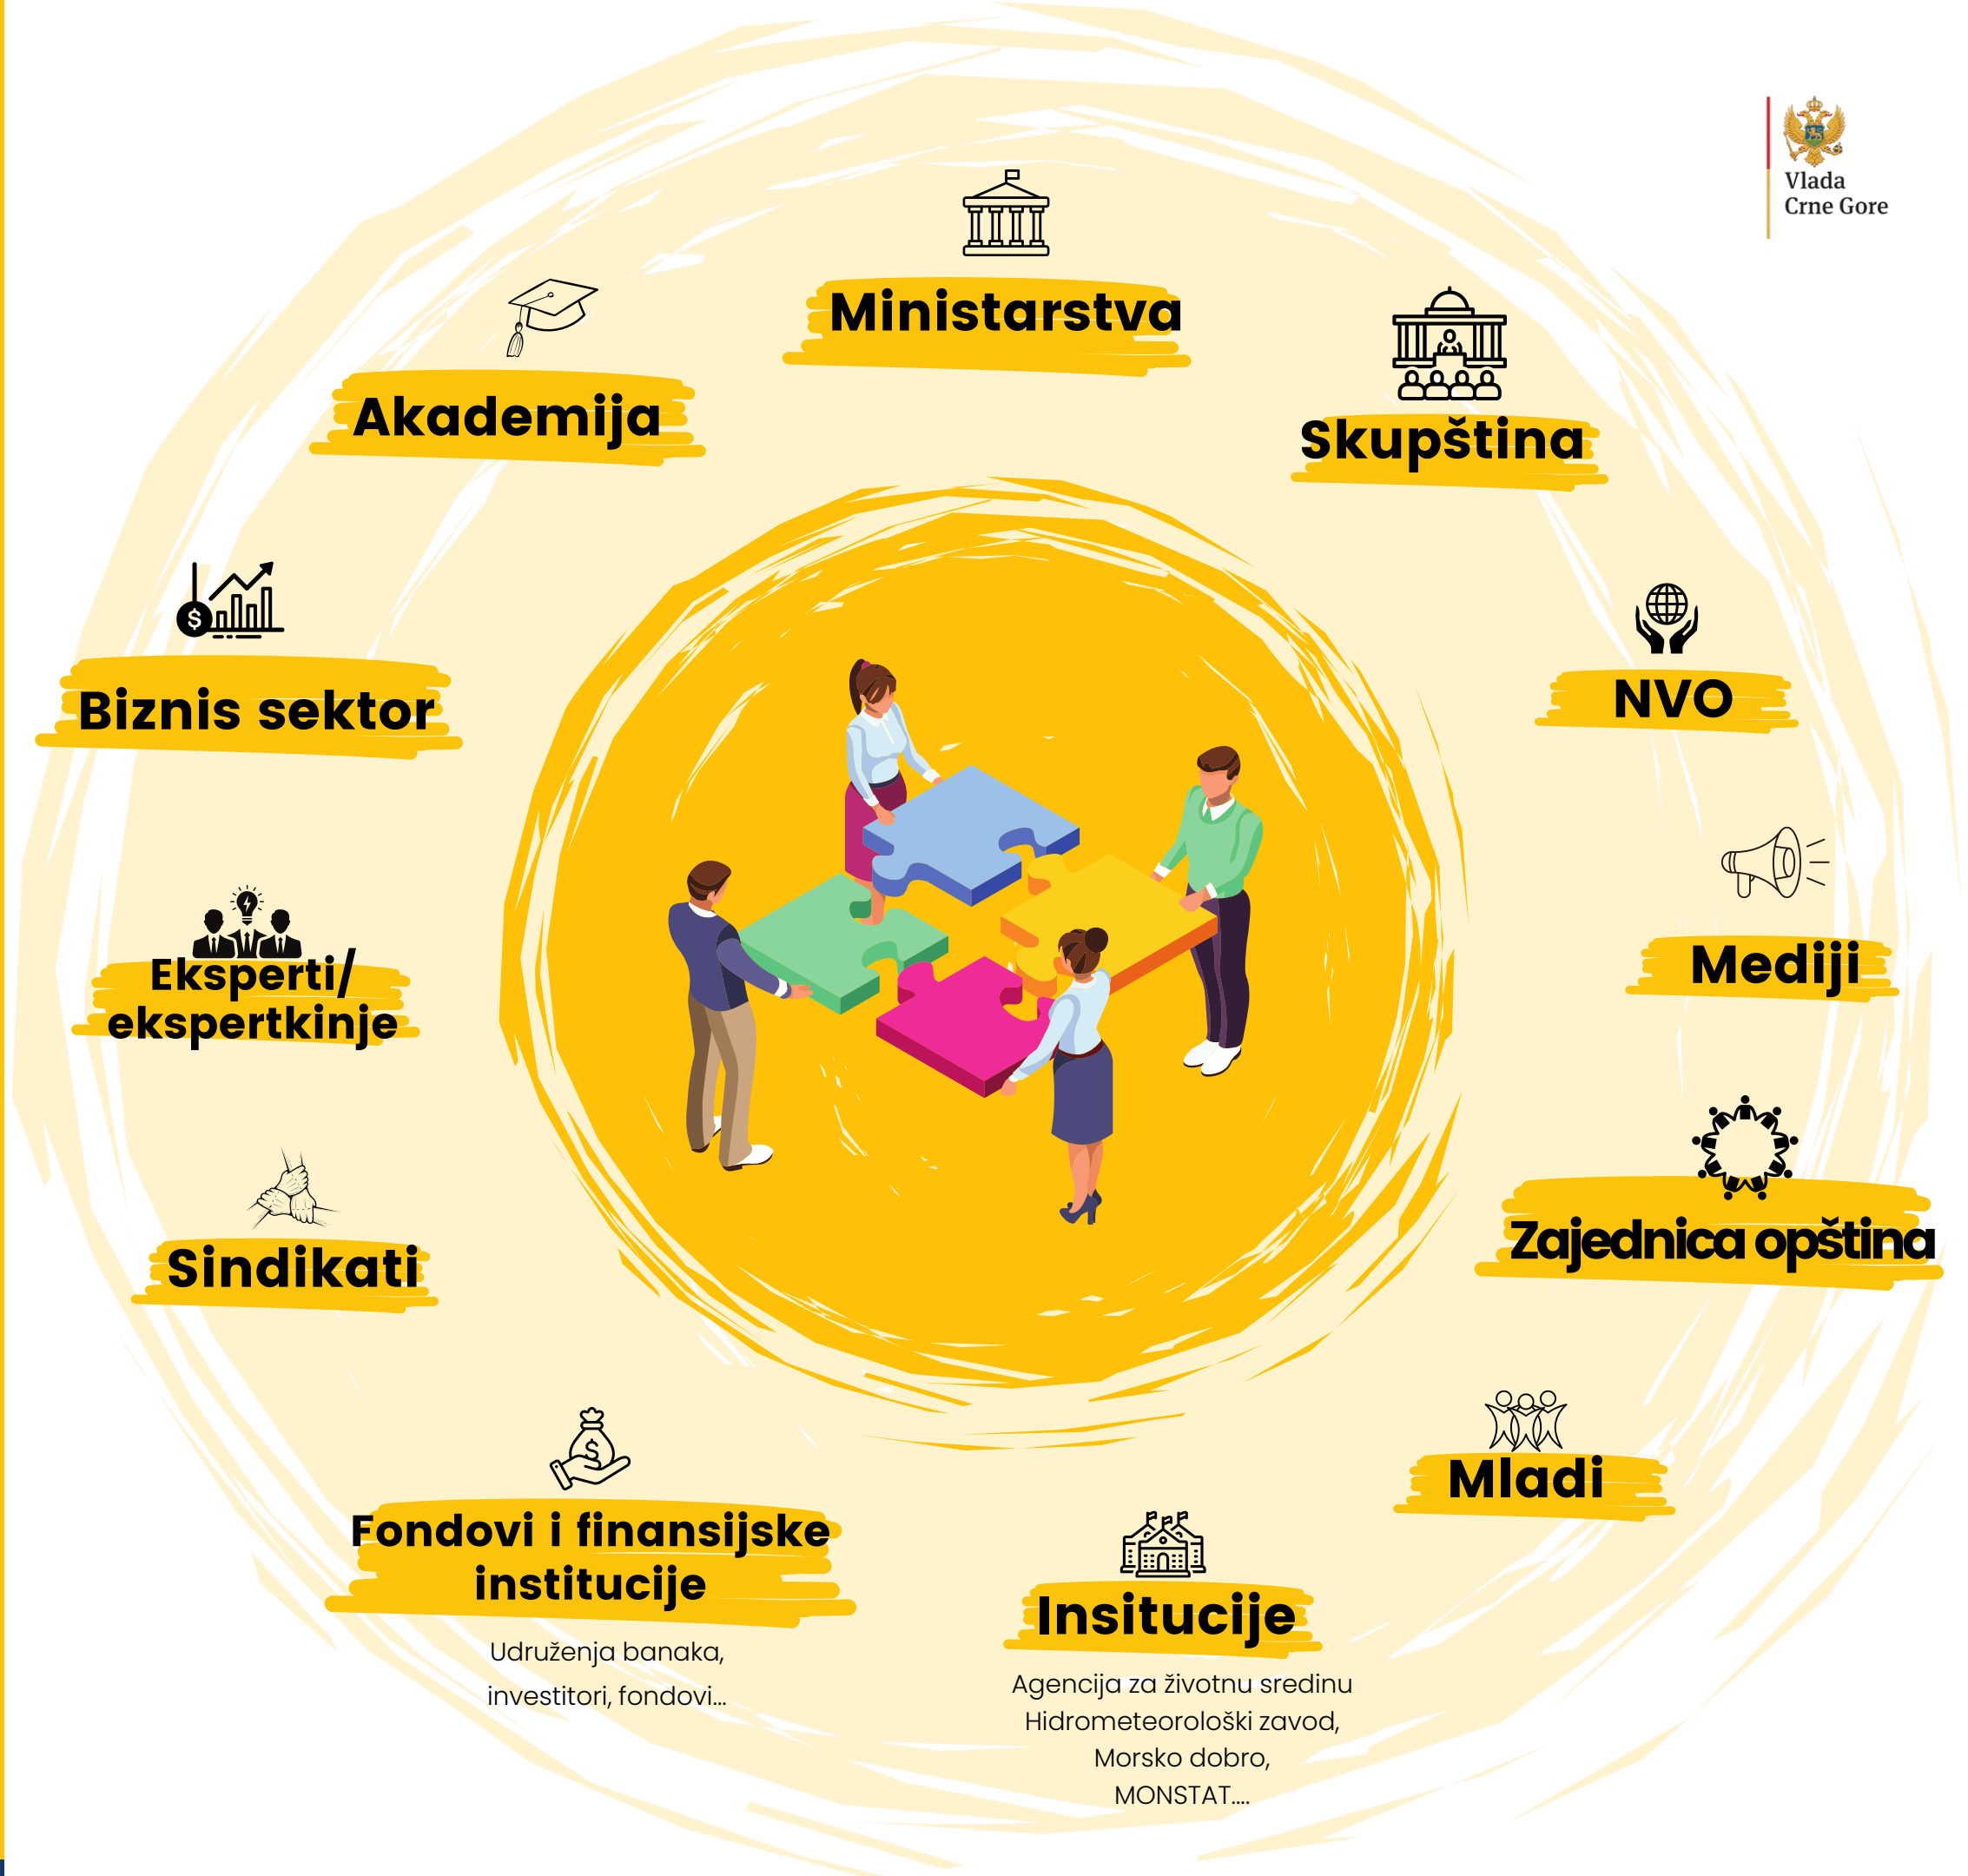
Vlada
Crne Gore

Ministarstva

Akademija

Skupština

Biznis sektor

NVO

Mediji

Eksperti/
ekspertkinje

Zajednica opština

Sindikati

Mladi

Fondovi i finansijske institucije

Udruženja banaka, investitori, fondovi...

Insitucije

Agencija za životnu sredinu
Hidrometeorološki zavod,
Morsko dobro,
MONSTAT....